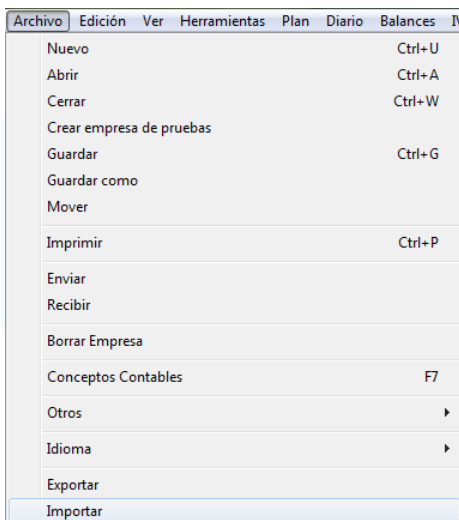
Archivo Edición Ver Herramientas Plan Diario Balances I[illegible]

Nuevo Ctrl+U
Abrir Ctrl+A
Cerrar Ctrl+W
Crear empresa de pruebas
Guardar Ctrl+G
Guardar como
Mover

Imprimir Ctrl+P

Enviar
Recibir

Borrar Empresa

Conceptos Contables F7

Otros

Idioma

Exportar
Importar